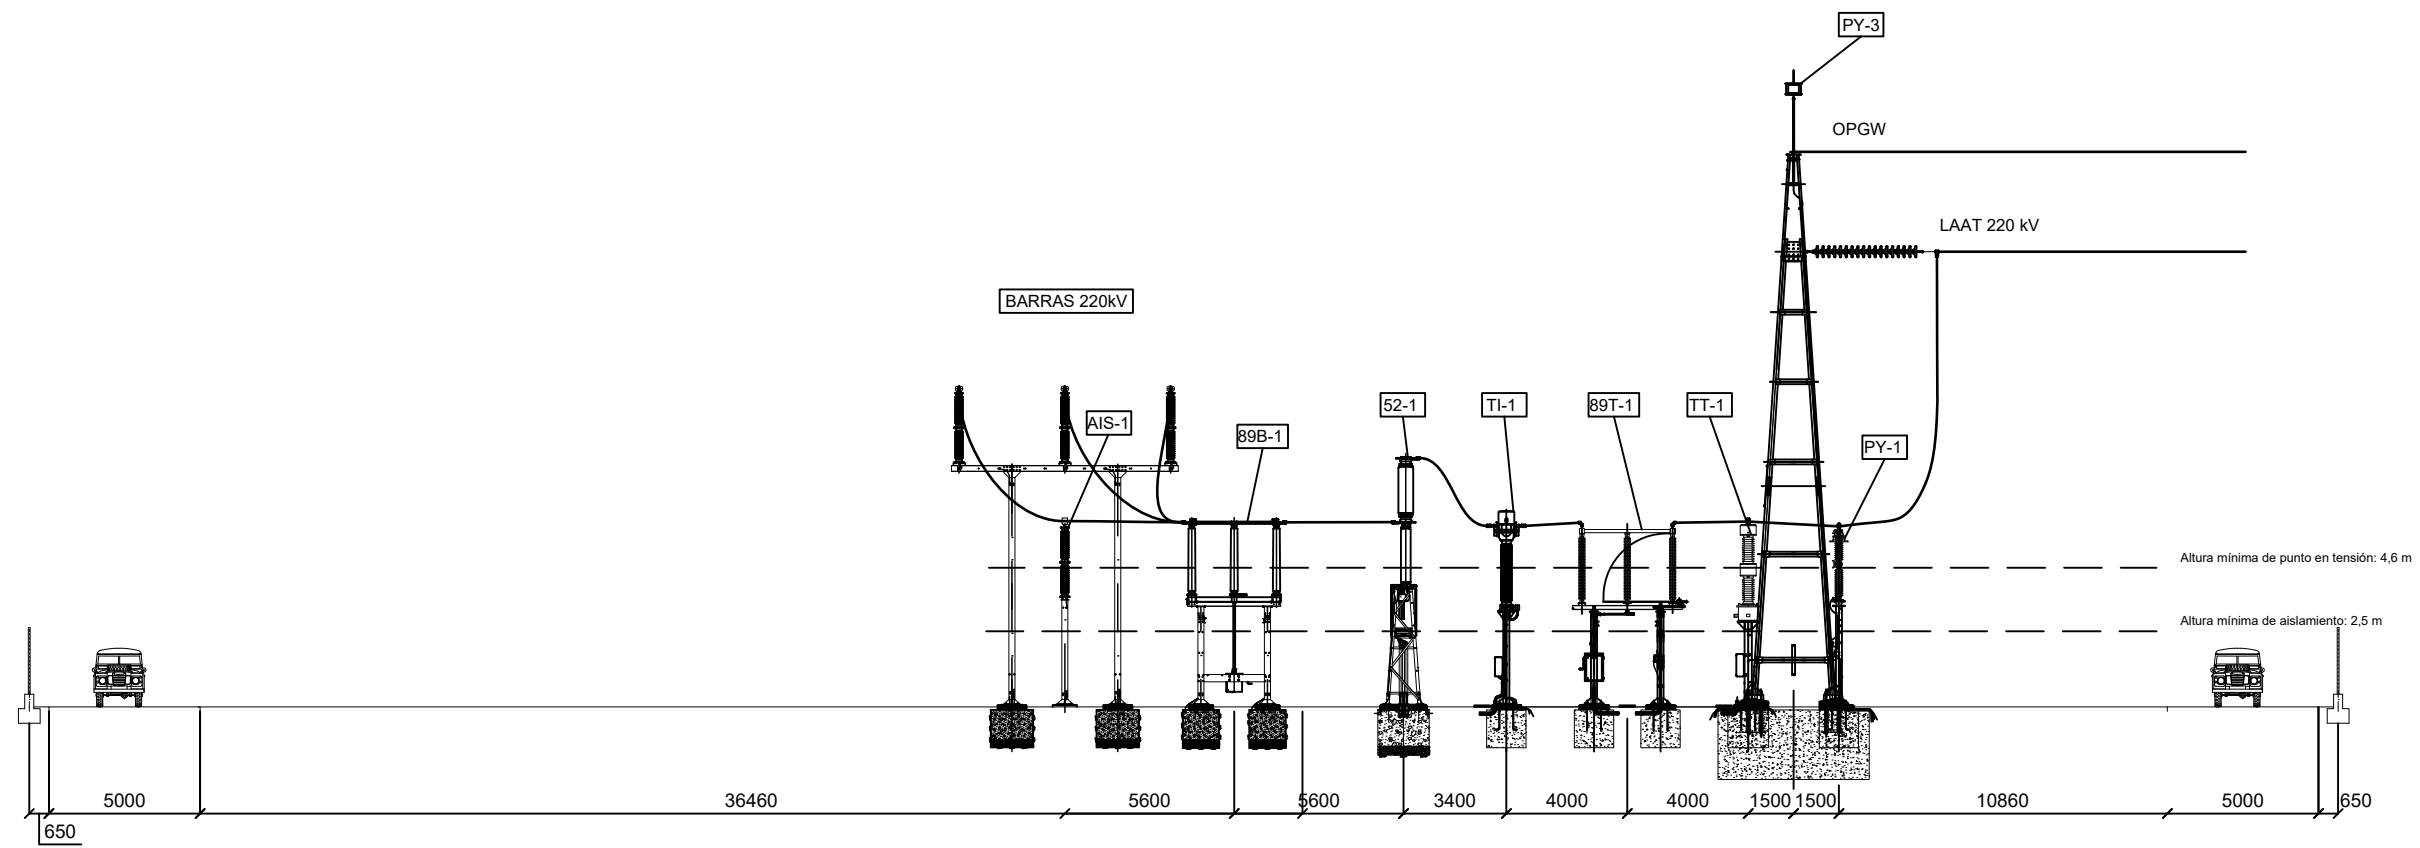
PY-3

OPGW

LAAT 220 kV

BARRAS 220kV

AIS-1

89B-1

52-1

TI-1

89T-1

TT-1

PY-1

Altura mínima de punto en tensión: 4,6 m

Altura mínima de aislamiento: 2,5 m

5000 36460 5600 5600 3400 4000 4000 1500 1500 10860 5000 650

650